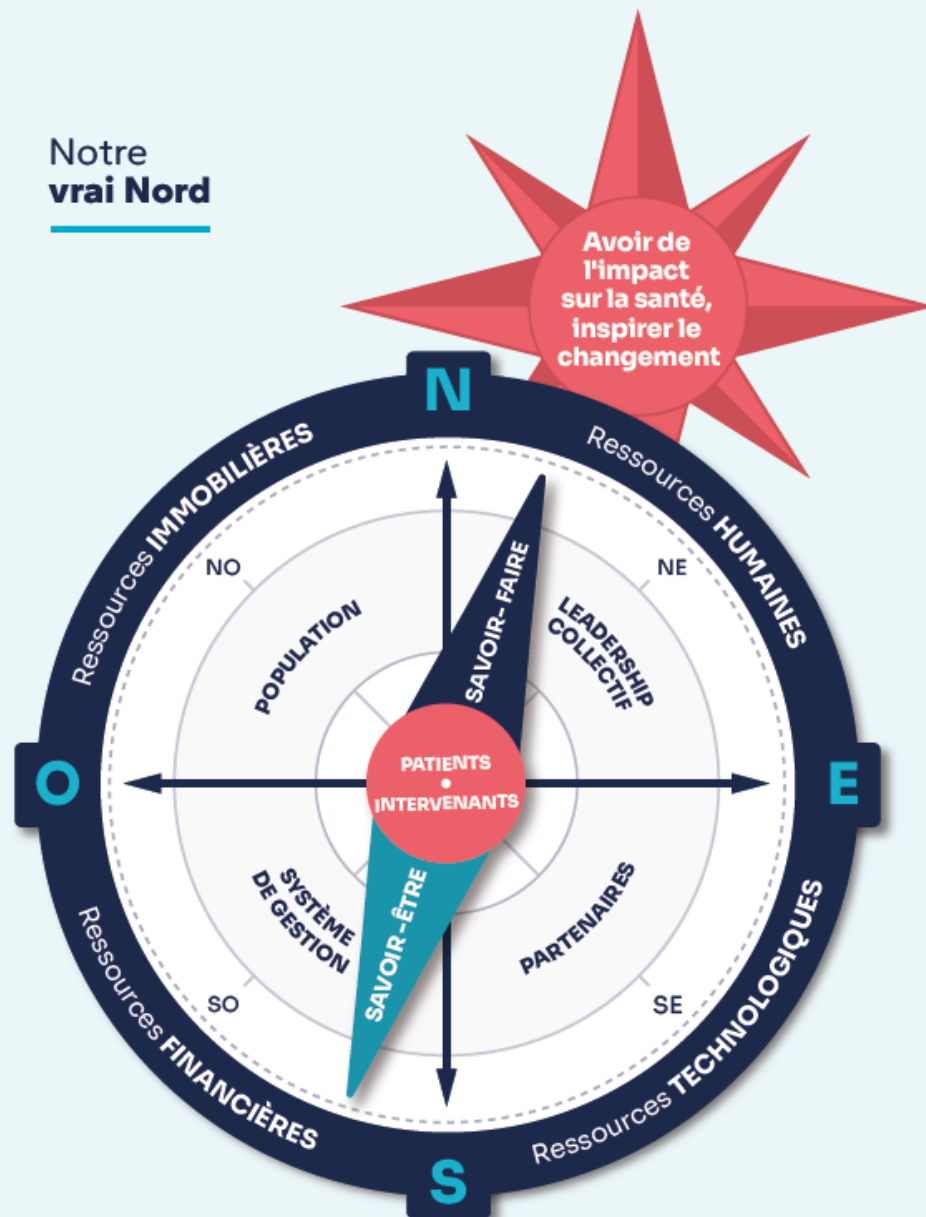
Notre
**vrai Nord**

Avoir de l'impact sur la santé, inspirer le changement

N

Ressources IMMOBILIÈRES

Ressources HUMAINES

NO

NE

POPULATION

SAVOIR- FAIRE

LEADERSHIP COLLECTIF

O

PATIENTS • INTERVENANTS

E

SYSTÈME DE GESTION

SAVOIR-ÊTRE

PARTENAIRES

SO

SE

Ressources FINANCIÈRES

Ressources TECHNOLOGIQUES

S